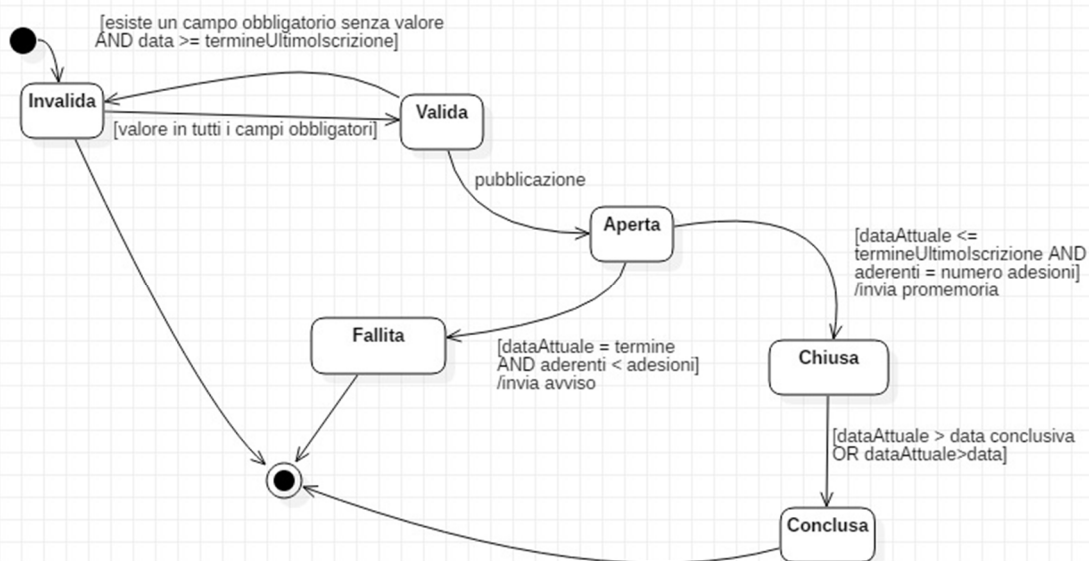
[esiste un campo obbligatorio senza valore AND data >= termineUltimoIscrizione]

Invalida

Valida

[valore in tutti i campi obbligatori]

pubblicazione

Aperta

[dataAttuale <= termineUltimoIscrizione AND aderenti = numero adesioni] /invia promemoria

Fallita

[dataAttuale = termine AND aderenti < adesioni] /invia avviso

Chiusa

[dataAttuale > data conclusiva OR dataAttuale>data]

Conclusa